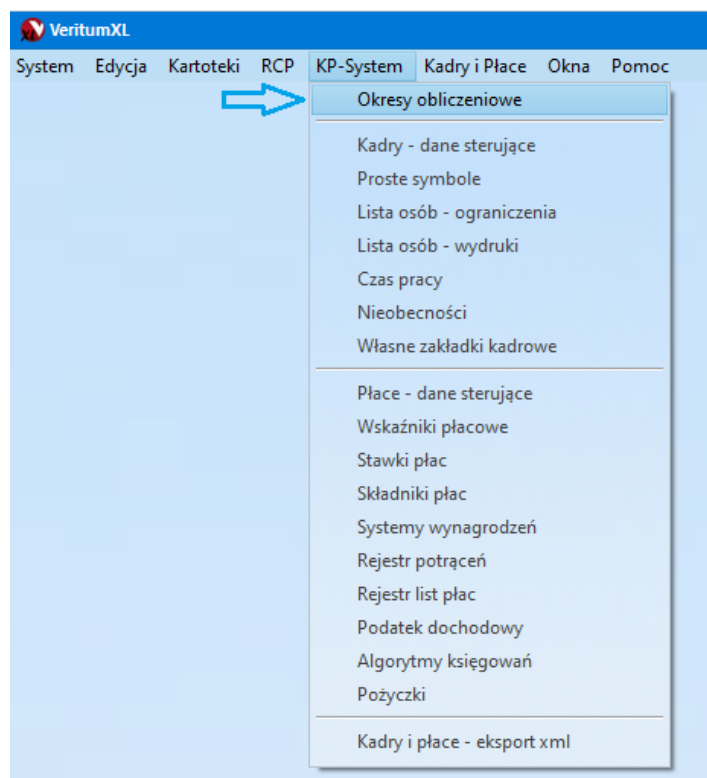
VeritumXL

System Edycja Kartoteki RCP KP-System Kadry i Płace Okna Pomoc

Okresy obliczeniowe

Kadry - dane sterujące
Proste symbole
Lista osób - ograniczenia
Lista osób - wydruki
Czas pracy
Nieobecności
Własne zakładki kadrowe

Płace - dane sterujące
Wskaźniki płacowe
Stawki płac
Składniki płac
Systemy wynagrodzeń
Rejestr potrąceń
Rejestr list płac
Podatek dochodowy
Algorytmy księgowań
Pożyczki

Kadry i płace - eksport xml